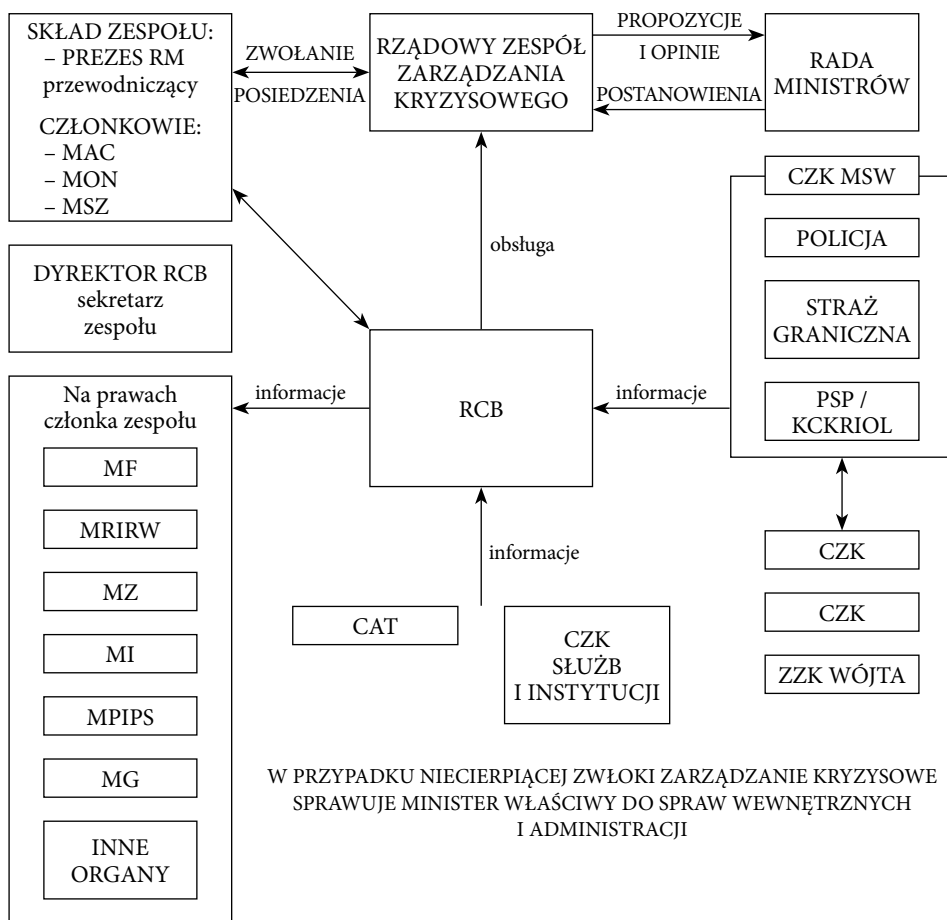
SKŁAD ZESPOŁU:
– PREZES RM
przewodniczący

CZŁONKOWIE:
– MAC
– MON
– MSZ

ZWOŁANIE

POSIEDZENIA

RZĄDOWY ZESPÓŁ ZARZĄDZANIA KRYZYSOWEGO

PROPOZYCJE

I OPINIE

POSTANOWIENIA

RADA MINISTRÓW

CZK MSW

POLICJA

STRAŻ GRANICZNA

PSP / KCKRIOL

obsługa

DYREKTOR RCB
sekretarz
zespołu

Na prawach członka zespołu

MF

MRIRW

MZ

MI

MPIPS

MG

INNE ORGANY

informacje

RCB

informacje

informacje

CZK

CZK

ZZK WÓJTA

CAT

CZK SŁUŻB I INSTYTUCJI

W PRZYPADKU NIECIERPIĄCEJ ZWŁOKI ZARZĄDZANIE KRYZYSOWE SPRAWUJE MINISTER WŁAŚCIWY DO SPRAW WEWNĘTRZNYCH I ADMINISTRACJI